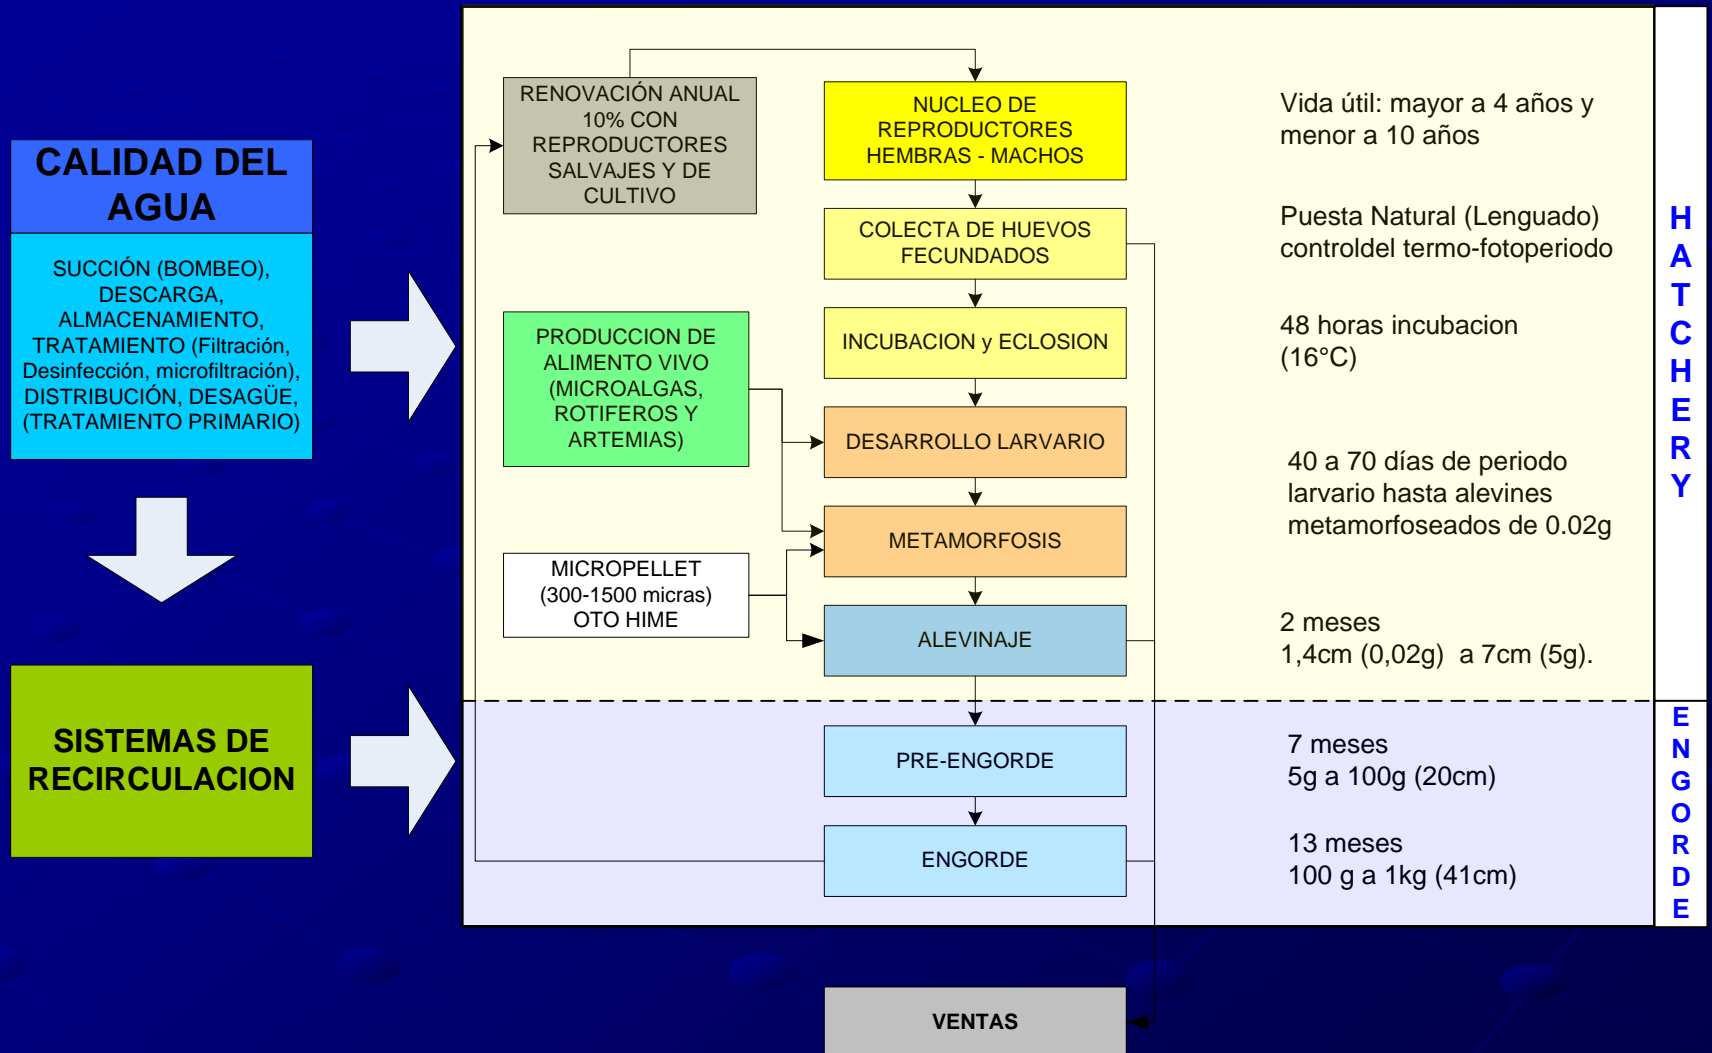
CALIDAD DEL AGUA

SUCCIÓN (BOMBEO), DESCARGA, ALMACENAMIENTO, TRATAMIENTO (Filtración, Desinfección, microfiltración), DISTRIBUCIÓN, DESAGÜE, (TRATAMIENTO PRIMARIO)

SISTEMAS DE RECIRCULACION

RENOVACIÓN ANUAL 10% CON REPRODUCTORES SALVAJES Y DE CULTIVO

NUCLEO DE REPRODUCTORES HEMBRAS - MACHOS

COLECTA DE HUEVOS FECUNDADOS

INCUBACION y ECLOSION

PRODUCCION DE ALIMENTO VIVO (MICROALGAS, ROTIFEROS Y ARTEMIAS)

DESARROLLO LARVARIO

METAMORFOSIS

MICROPELLET (300-1500 micras) OTO HIME

ALEVINAJE

PRE-ENGORDE

ENGORDE

VENTAS

Vida útil: mayor a 4 años y menor a 10 años

Puesta Natural (Lenguado) controldel termo-fotoperiodo

48 horas incubacion (16°C)

40 a 70 días de periodo larvario hasta alevines metamorfoseados de 0.02g

2 meses
1,4cm (0,02g) a 7cm (5g).

7 meses
5g a 100g (20cm)

13 meses
100 g a 1kg (41cm)

HATCHERY

ENGORDE